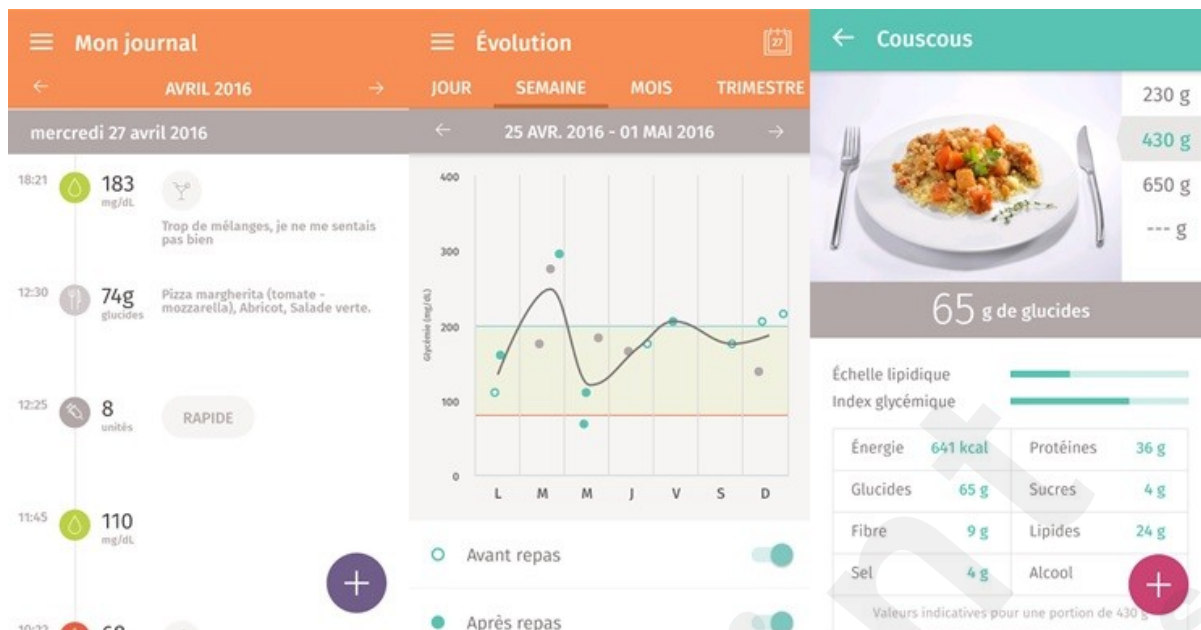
Mon journal

AVRIL 2016

mercredi 27 avril 2016

18:21 183 mg/dL

Trop de mélanges, je ne me sentais pas bien

12:30 74g glucides

Pizza margherita (tomate - mozzarella), Abricot, Salade verte.

12:25 8 unités

RAPIDE

11:45 110 mg/dL

+

Évolution

27

JOUR SEMAINE MOIS TRIMESTRE

25 AVR. 2016 - 01 MAI 2016

400
300
200
100
0

Glycémie (mg/dL)

L M M J V S D

Avant repas

Après repas

Couscous

230 g
430 g
650 g
--- g

65 g de glucides

Échelle lipidique
Index glycémique

| Énergie | 641 kcal | Protéines | 36 g |
|---|---|---|---|
| Glucides | 65 g | Sucres | 4 g |
| Fibre | 9 g | Lipides | 24 g |
| Sel | 4 g | Alcool | |

+

Valeurs indicatives pour une portion de 430 g